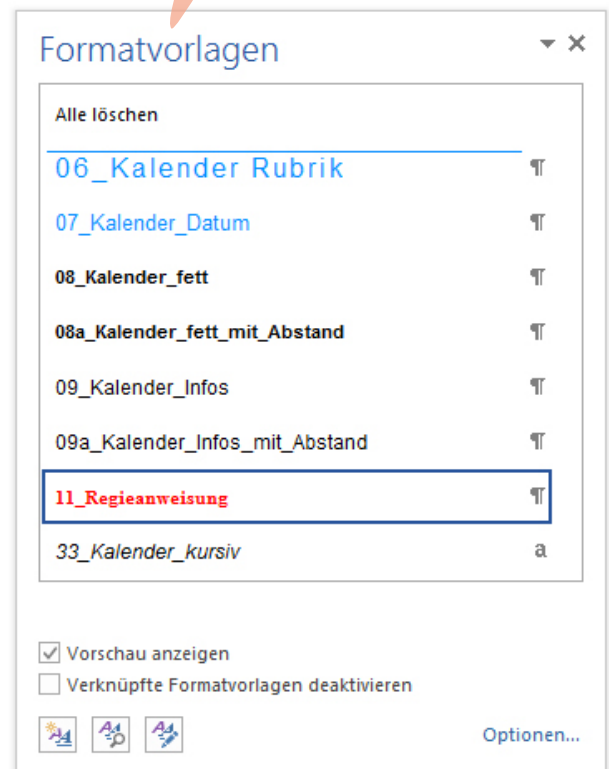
Formatvorlagen

Alle löschen

06_Kalender Rubrik ¶

07_Kalender_Datum ¶

08_Kalender_fett ¶

08a_Kalender_fett_mit_Abstand ¶

09_Kalender_Infos ¶

09a_Kalender_Infos_mit_Abstand ¶

11_Regieanweisung ¶

33_Kalender_kursiv a

Vorschau anzeigen

Verknüpfte Formatvorlagen deaktivieren

Optionen...